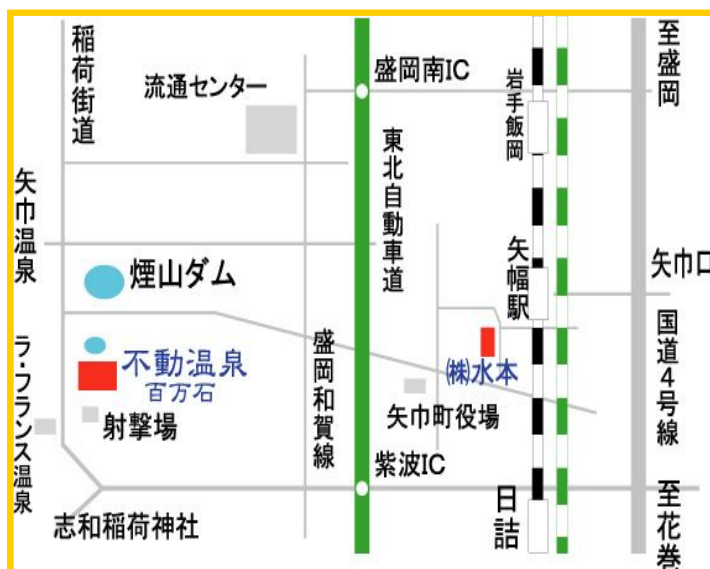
稲荷街道

流通センター

盛岡南IC

岩手飯岡

至盛岡

矢巾温泉

東北自動車道

煙山ダム

矢幅駅

矢巾口

ラ・フランス温泉

不動温泉
百万石

盛岡和賀線

㈱水本

国道4号線

射撃場

矢巾町役場

紫波IC

志和稲荷神社

日詰

至花巻